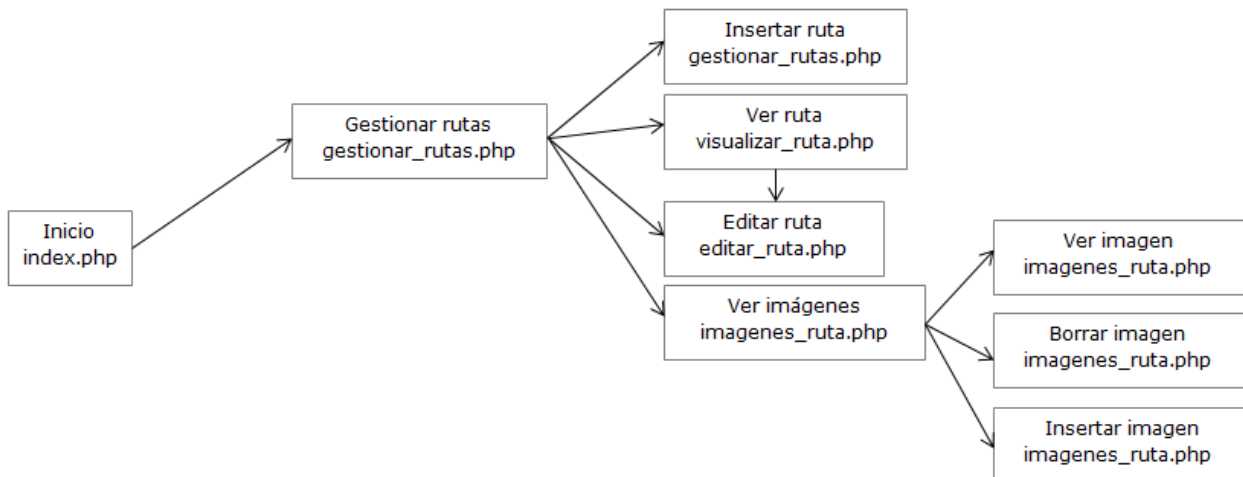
Inicio
index.php

Gestionar rutas
gestionar_rutas.php

Insertar ruta
gestionar_rutas.php

Ver ruta
visualizar_ruta.php

Editar ruta
editar_ruta.php

Ver imágenes
imagenes_ruta.php

Ver imagen
imagenes_ruta.php

Borrar imagen
imagenes_ruta.php

Insertar imagen
imagenes_ruta.php